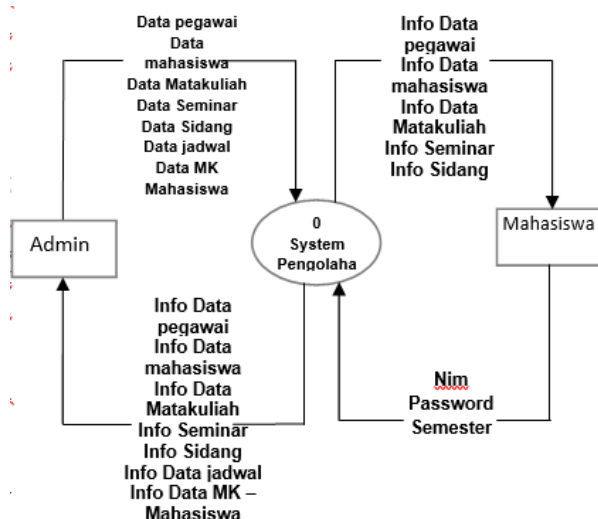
Data pegawai
Data mahasiswa
Data Matakuliah
Data Seminar
Data Sidang
Data jadwal
Data MK Mahasiswa

Info Data pegawai
Info Data mahasiswa
Info Data Matakuliah
Info Seminar
Info Sidang

Admin

0
System
Pengolaha

Mahasiswa

Info Data pegawai
Info Data mahasiswa
Info Data Matakuliah
Info Seminar
Info Sidang
Info Data jadwal
Info Data MK – Mahasiswa

Nim
Password
Semester